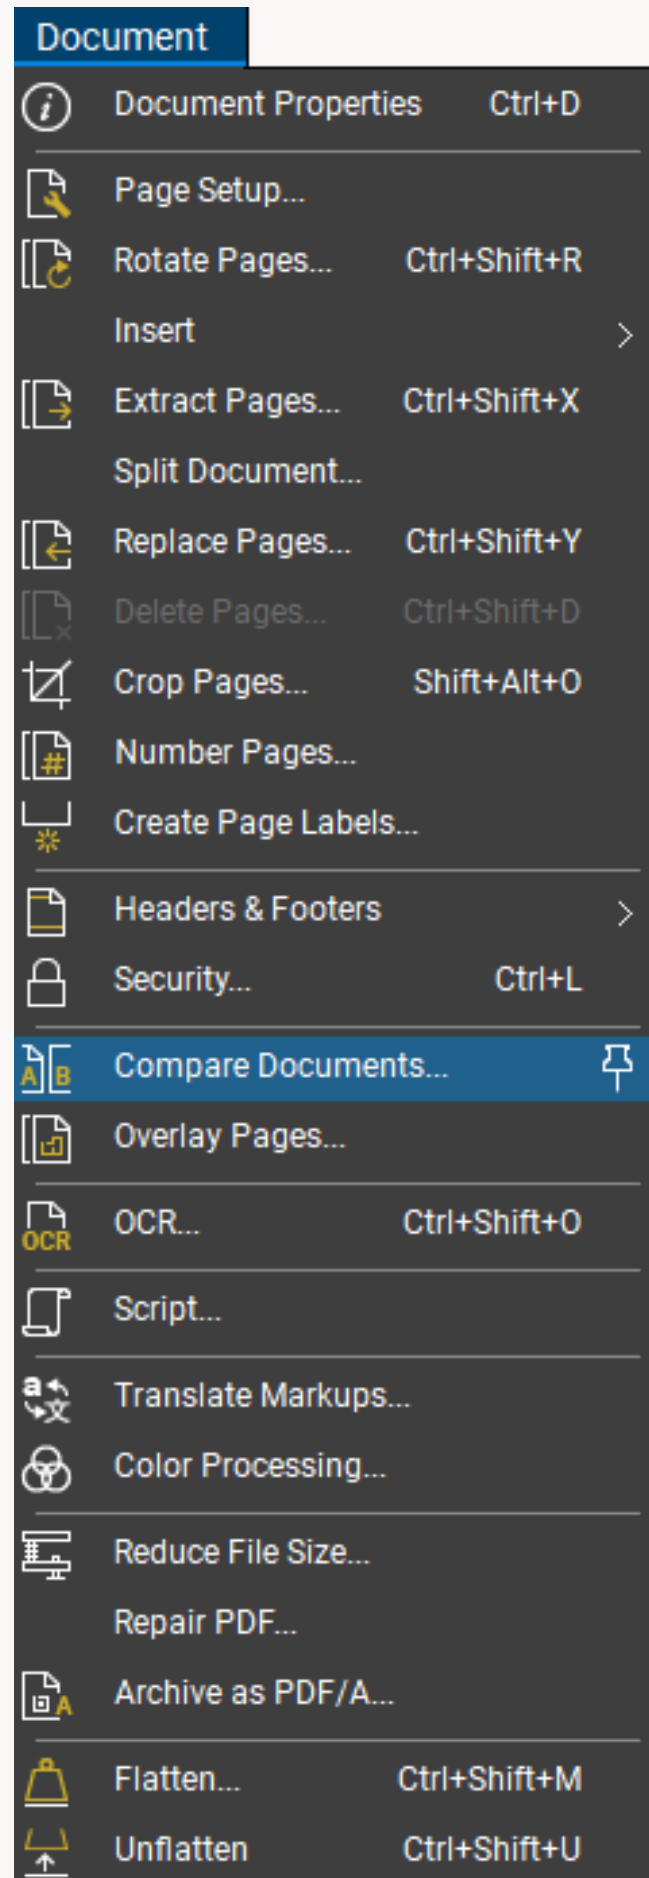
Document

Document Properties Ctrl+D

Page Setup...

Rotate Pages... Ctrl+Shift+R

Insert

Extract Pages... Ctrl+Shift+X

Split Document...

Replace Pages... Ctrl+Shift+Y

Delete Pages... Ctrl+Shift+D

Crop Pages... Shift+Alt+O

Number Pages...

Create Page Labels...

Headers & Footers

Security... Ctrl+L

Compare Documents...

Overlay Pages...

OCR OCR... Ctrl+Shift+O

Script...

Translate Markups...

Color Processing...

Reduce File Size...

Repair PDF...

Archive as PDF/A...

Flatten... Ctrl+Shift+M

Unflatten Ctrl+Shift+U